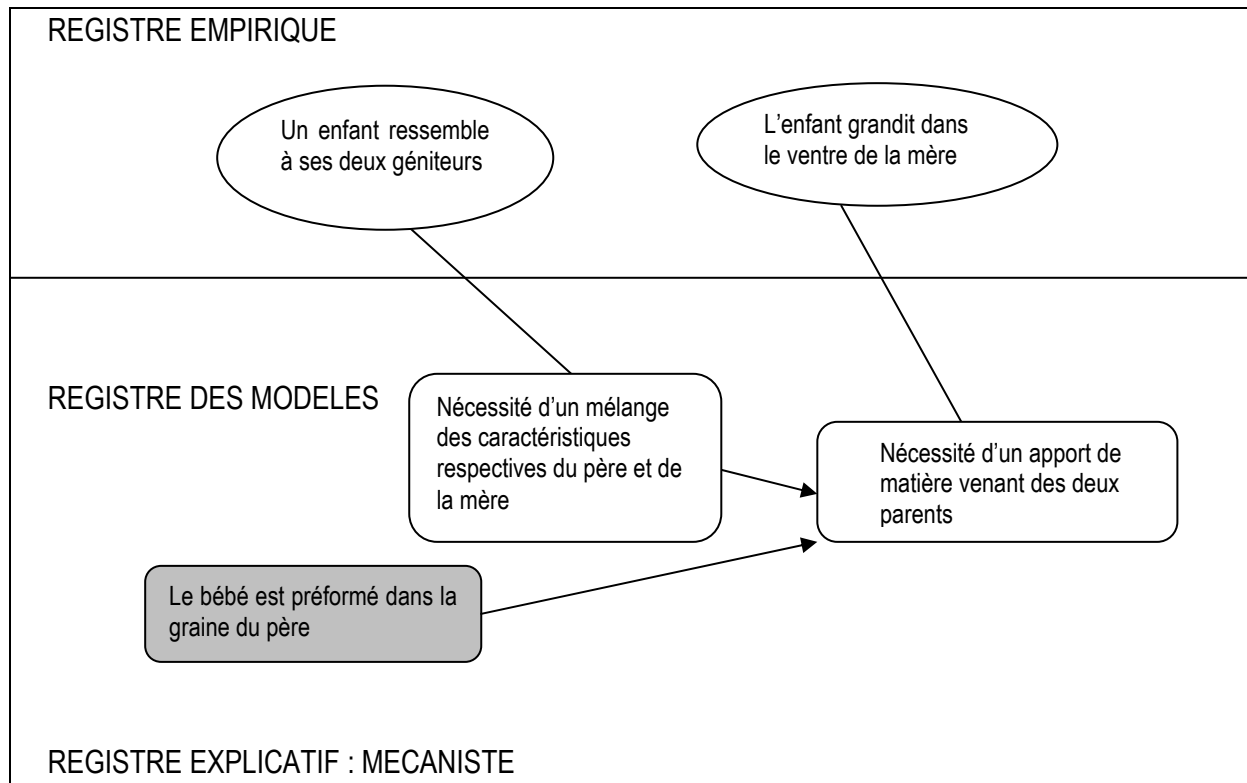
REGISTRE EMPIRIQUE

Un enfant ressemble à ses deux géniteurs

L'enfant grandit dans le ventre de la mère

REGISTRE DES MODELES

Nécessité d'un mélange des caractéristiques respectives du père et de la mère

Nécessité d'un apport de matière venant des deux parents

Le bébé est préformé dans la graine du père

REGISTRE EXPLICATIF : MECANISTE